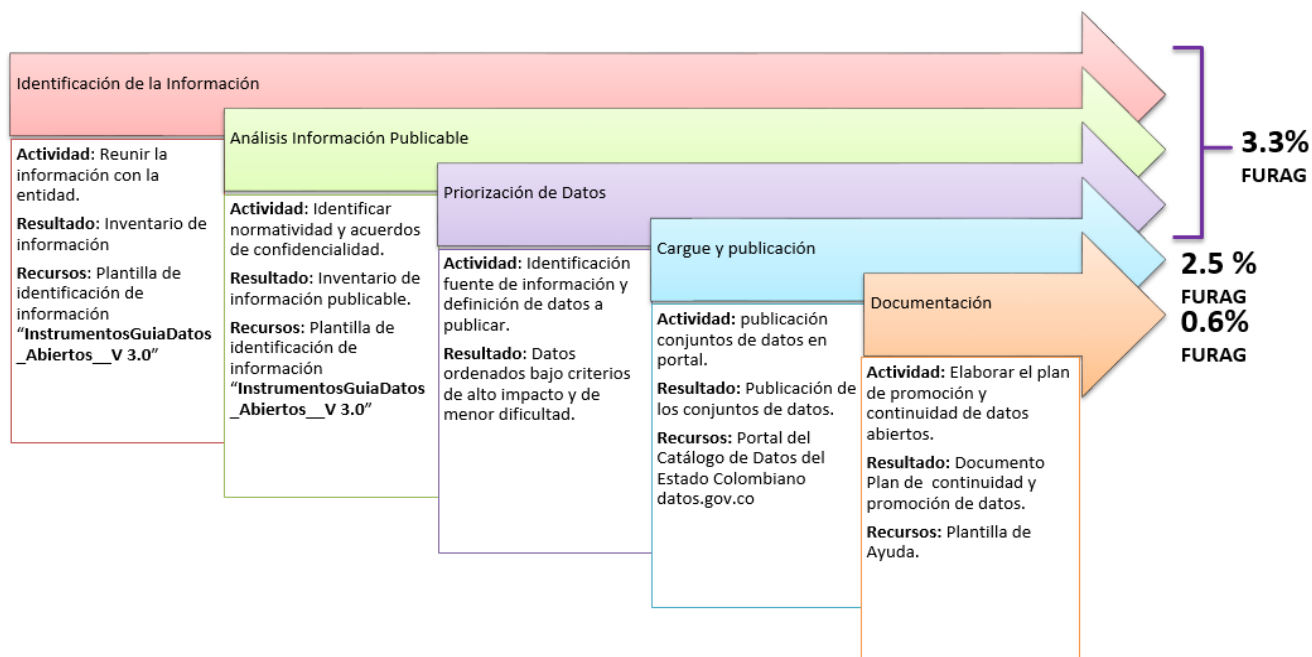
Identificación de la Información

Actividad: Reunir la información con la entidad.

Resultado: Inventario de información

Recursos: Plantilla de identificación de información "InstrumentosGuiaDatos_Abiertos__V 3.0"

Análisis Información Publicable

Actividad: Identificar normatividad y acuerdos de confidencialidad.

Resultado: Inventario de información publicable.

Recursos: Plantilla de identificación de información "InstrumentosGuiaDatos_Abiertos__V 3.0"

Priorización de Datos

Actividad: Identificación fuente de información y definición de datos a publicar.

Resultado: Datos ordenados bajo criterios de alto impacto y de menor dificultad.

Cargue y publicación

Actividad: publicación conjuntos de datos en portal.

Resultado: Publicación de los conjuntos de datos.

Recursos: Portal del Catálogo de Datos del Estado Colombiano datos.gov.co

Documentación

Actividad: Elaborar el plan de promoción y continuidad de datos abiertos.

Resultado: Documento Plan de continuidad y promoción de datos.

Recursos: Plantilla de Ayuda.

3.3%
FURAG

2.5 %
FURAG

0.6%
FURAG